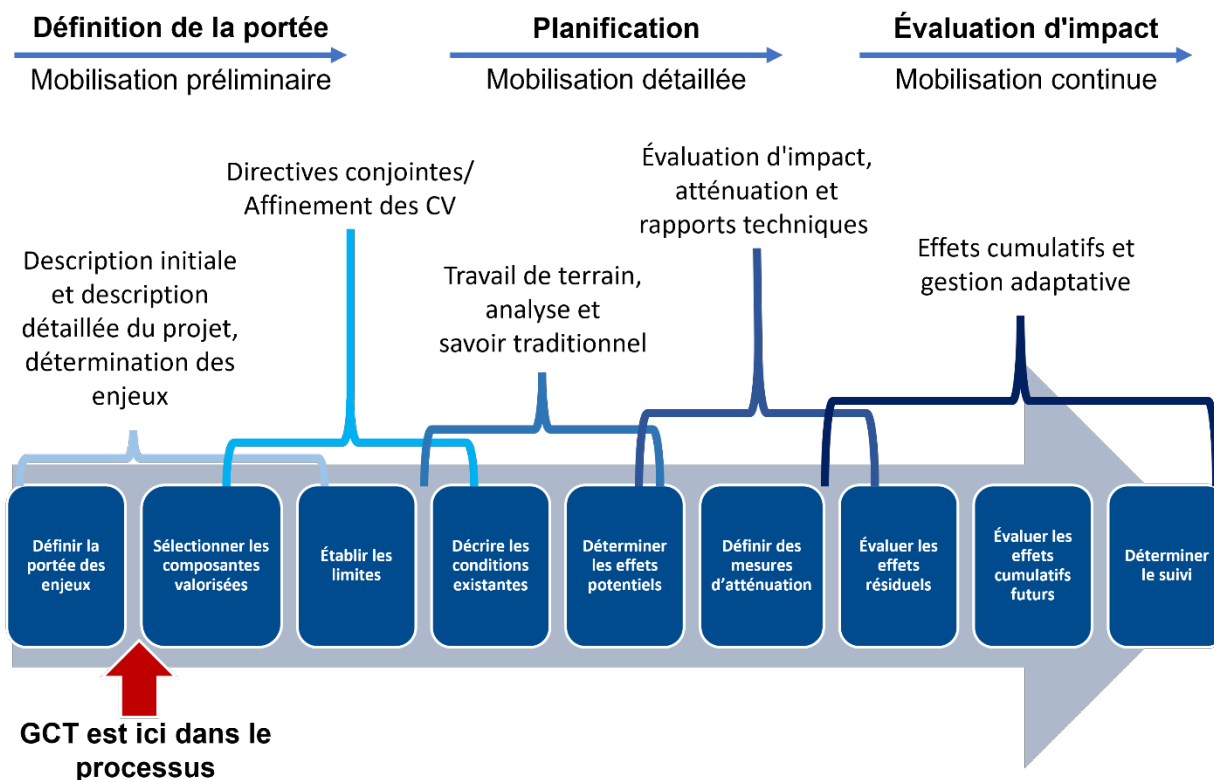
Définition de la portée
Mobilisation préliminaire

Planification
Mobilisation détaillée

Évaluation d'impact
Mobilisation continue

Directives conjointes/ Affinement des CV

Évaluation d'impact, atténuation et rapports techniques

Effets cumulatifs et gestion adaptative

Description initiale et description détaillée du projet, détermination des enjeux

Travail de terrain, analyse et savoir traditionnel

Définir la portée des enjeux

Sélectionner les composantes valorisées

Établir les limites

Décrire les conditions existantes

Déterminer les effets potentiels

Définir des mesures d'atténuation

Évaluer les effets résiduels

Évaluer les effets cumulatifs futurs

Déterminer le suivi

GCT est ici dans le processus